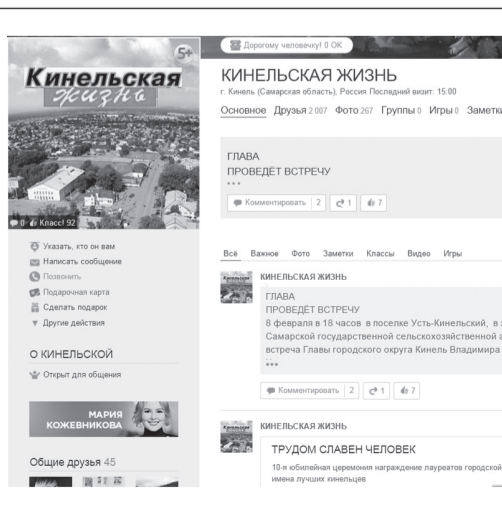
5+

Кинельская жизнь

0 Класс! 92

Указать, кто он вам
Написать сообщение
Позвонить
Подарочная карта
Сделать подарок
Другие действия

О КИНЕЛЬСКОЙ

Открыт для общения

МАРИЯ КОЖЕВНИКОВА

Общие друзья 45

Дорогому человечку! 0 OK

КИНЕЛЬСКАЯ ЖИЗНЬ

г. Кинель (Самарская область), Россия Последний визит: 15:00

Основное Друзья 2 007 Фото 267 Группы 0 Игры 0 Заметки

ГЛАВА
ПРОВЕДЁТ ВСТРЕЧУ
•••

Комментировать 2 1 7

Всё Важное Фото Заметки Классы Видео Игры

КИНЕЛЬСКАЯ ЖИЗНЬ

ГЛАВА
ПРОВЕДЁТ ВСТРЕЧУ
8 февраля в 18 часов в поселке Усть-Кинельский, в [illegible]
Самарской государственной сельскохозяйственной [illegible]
встреча Главы городского округа Кинель Владимира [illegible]
•••

Комментировать 2 1 7

КИНЕЛЬСКАЯ ЖИЗНЬ

ТРУДОМ СЛАВЕН ЧЕЛОВЕК

10-я юбилейная церемония награждение лауреатов городской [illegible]
имена лучших кинельцев